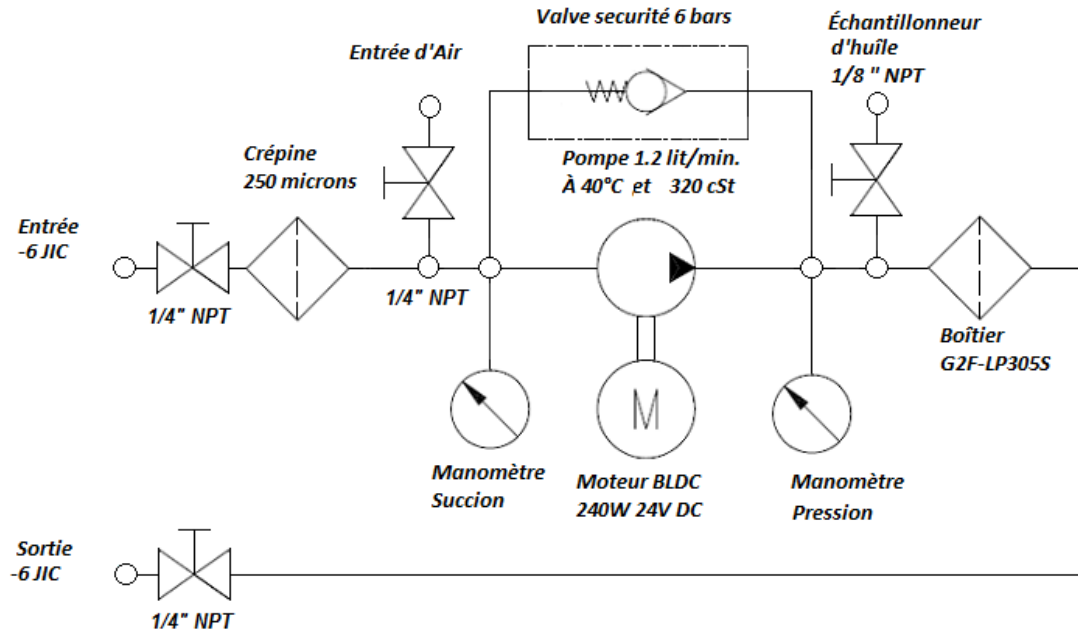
Valve securité 6 bars

Échantillonneur d'huîle 1/8 " NPT

Entrée d'Air

Crépine 250 microns

Pompe 1.2 lit/min. À 40°C et 320 cSt

Entrée -6 JIC

1/4" NPT

1/4" NPT

Boîtier G2F-LP305S

M

Manomètre Succion

Moteur BLDC 240W 24V DC

Manomètre Pression

Sortie -6 JIC

1/4" NPT